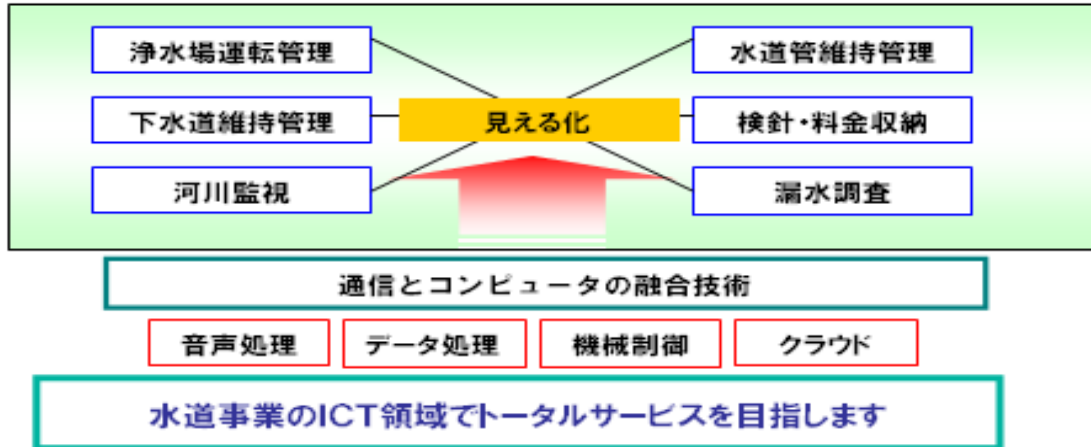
浄水場運転管理

水道管維持管理

下水道維持管理

見える化

検針・料金収納

河川監視

漏水調査

通信とコンピュータの融合技術

音声処理

データ処理

機械制御

クラウド

水道事業のICT領域でトータルサービスを目指します